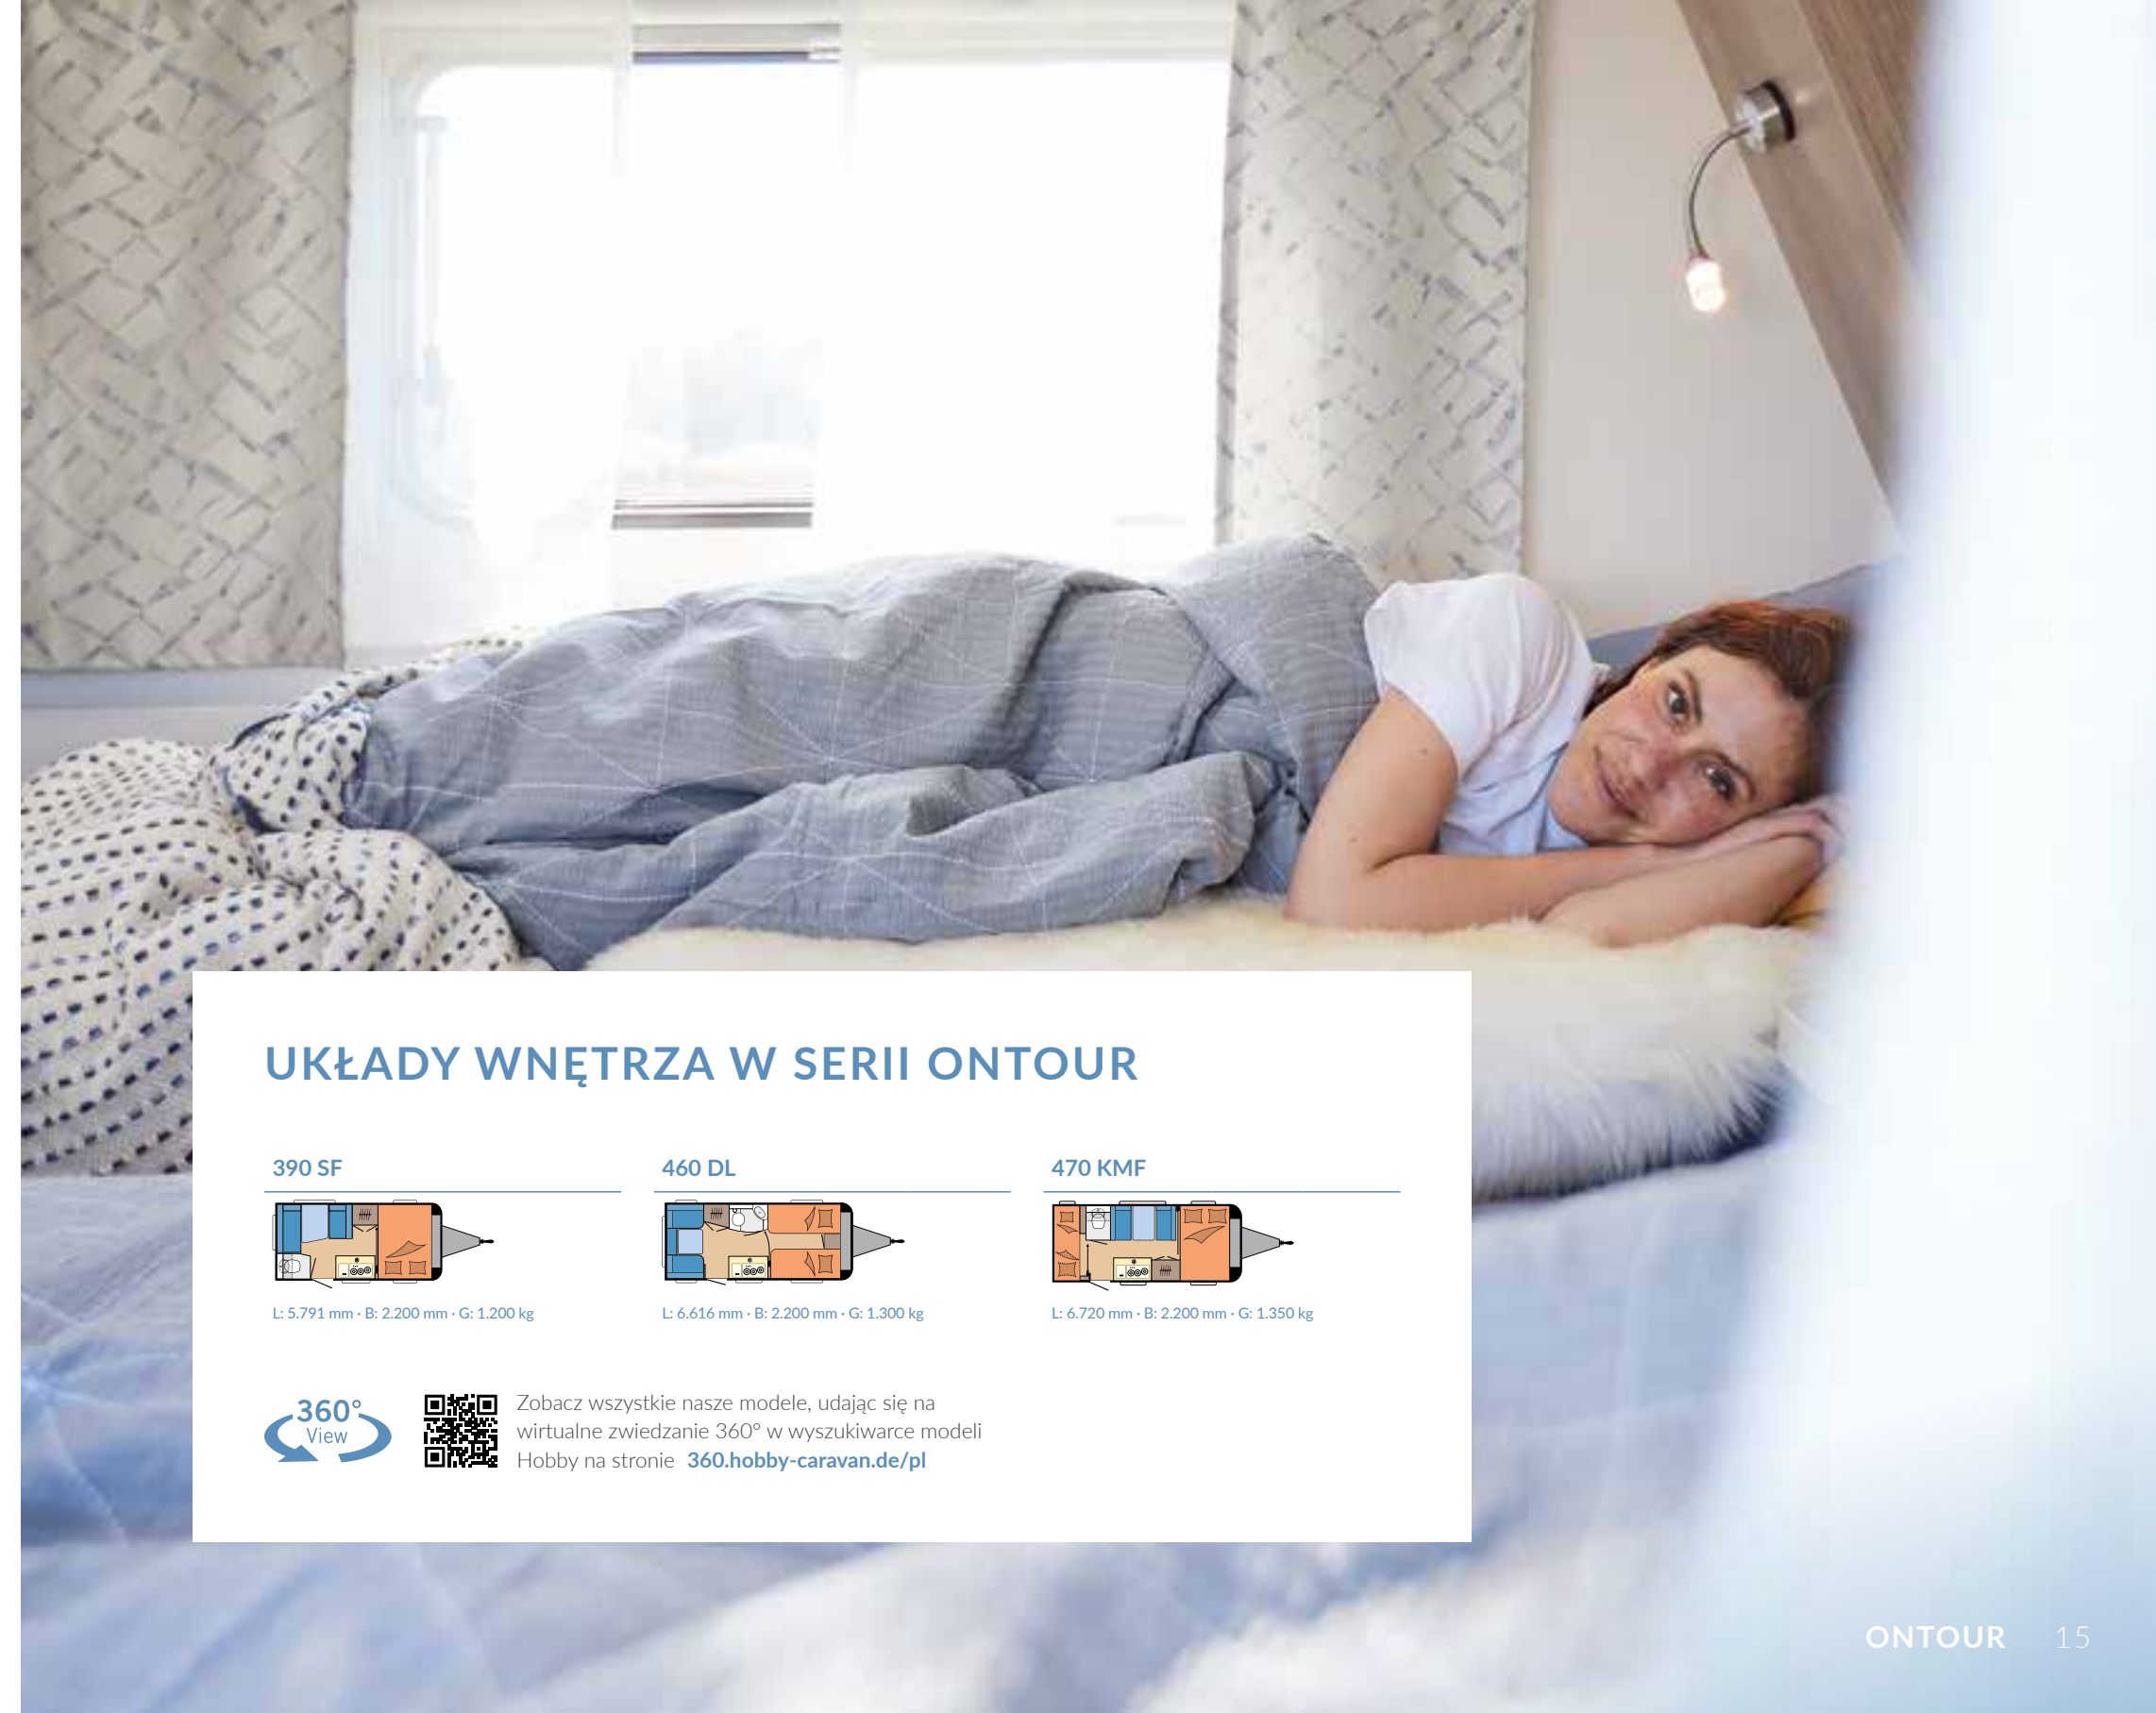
UKŁADY WNĘTRZA W SERII ONTOUR

390 SF

L: 5.791 mm · B: 2.200 mm · G: 1.200 kg

460 DL

L: 6.616 mm · B: 2.200 mm · G: 1.300 kg

470 KMF

L: 6.720 mm · B: 2.200 mm · G: 1.350 kg

360° View

Zobacz wszystkie nasze modele, udając się na wirtualne zwiedzanie 360° w wyszukiwarce modeli Hobby na stronie 360.hobby-caravan.de/pl

ONTOUR 15